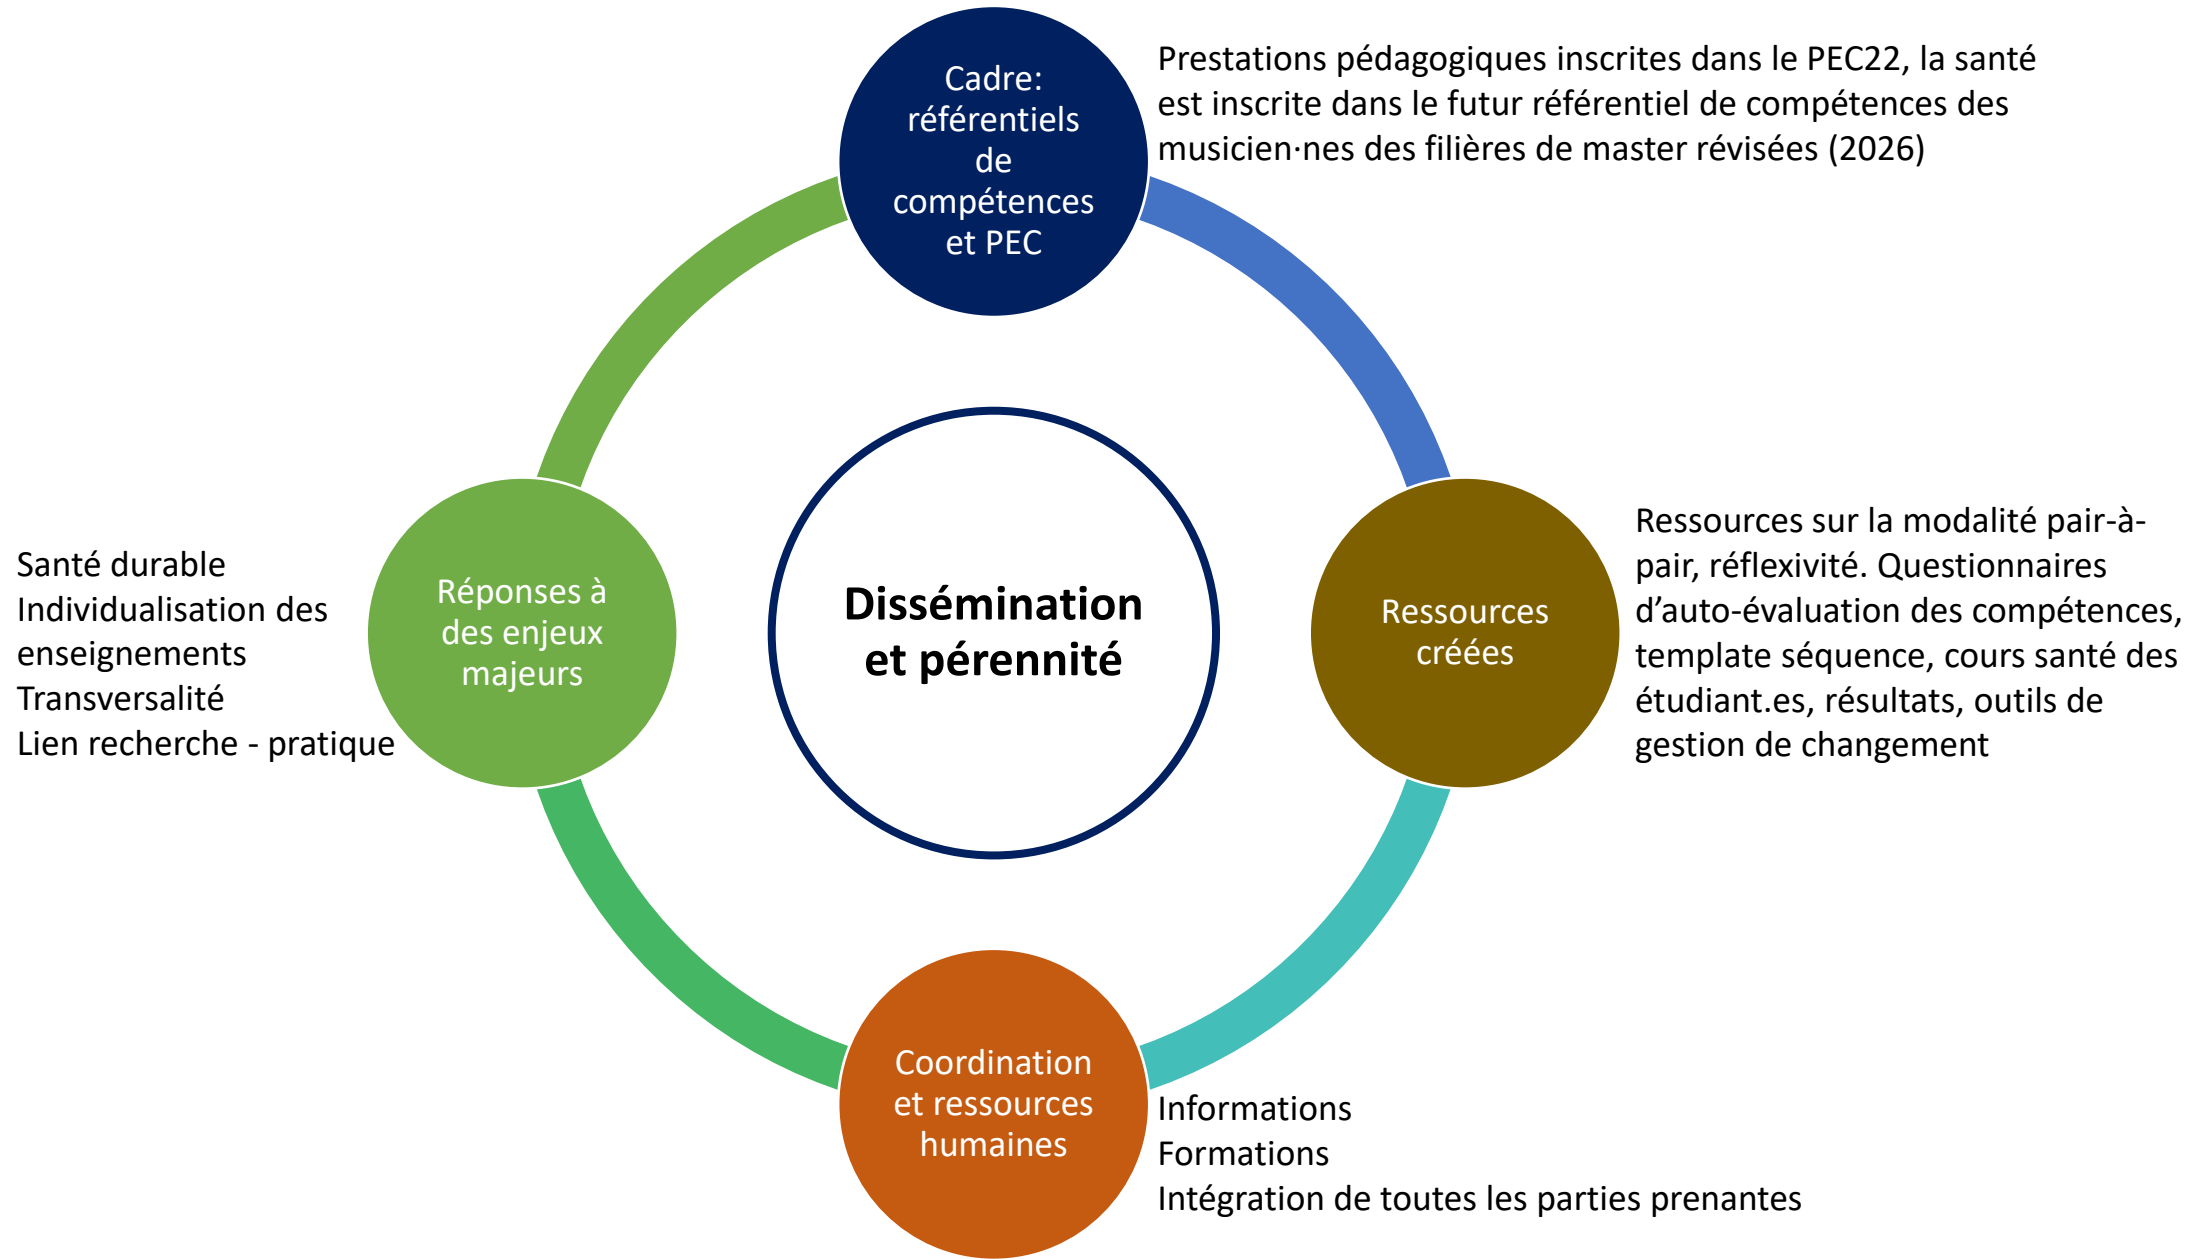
Cadre: référentiels de compétences et PEC

Prestations pédagogiques inscrites dans le PEC22, la santé est inscrite dans le futur référentiel de compétences des musicien·nes des filières de master révisées (2026)

Santé durable
Individualisation des enseignements
Transversalité
Lien recherche - pratique

Réponses à des enjeux majeurs

Dissémination et pérennité

Ressources créées

Ressources sur la modalité pair-à-pair, réflexivité. Questionnaires d'auto-évaluation des compétences, template séquence, cours santé des étudiant.es, résultats, outils de gestion de changement

Coordination et ressources humaines

Informations
Formations
Intégration de toutes les parties prenantes